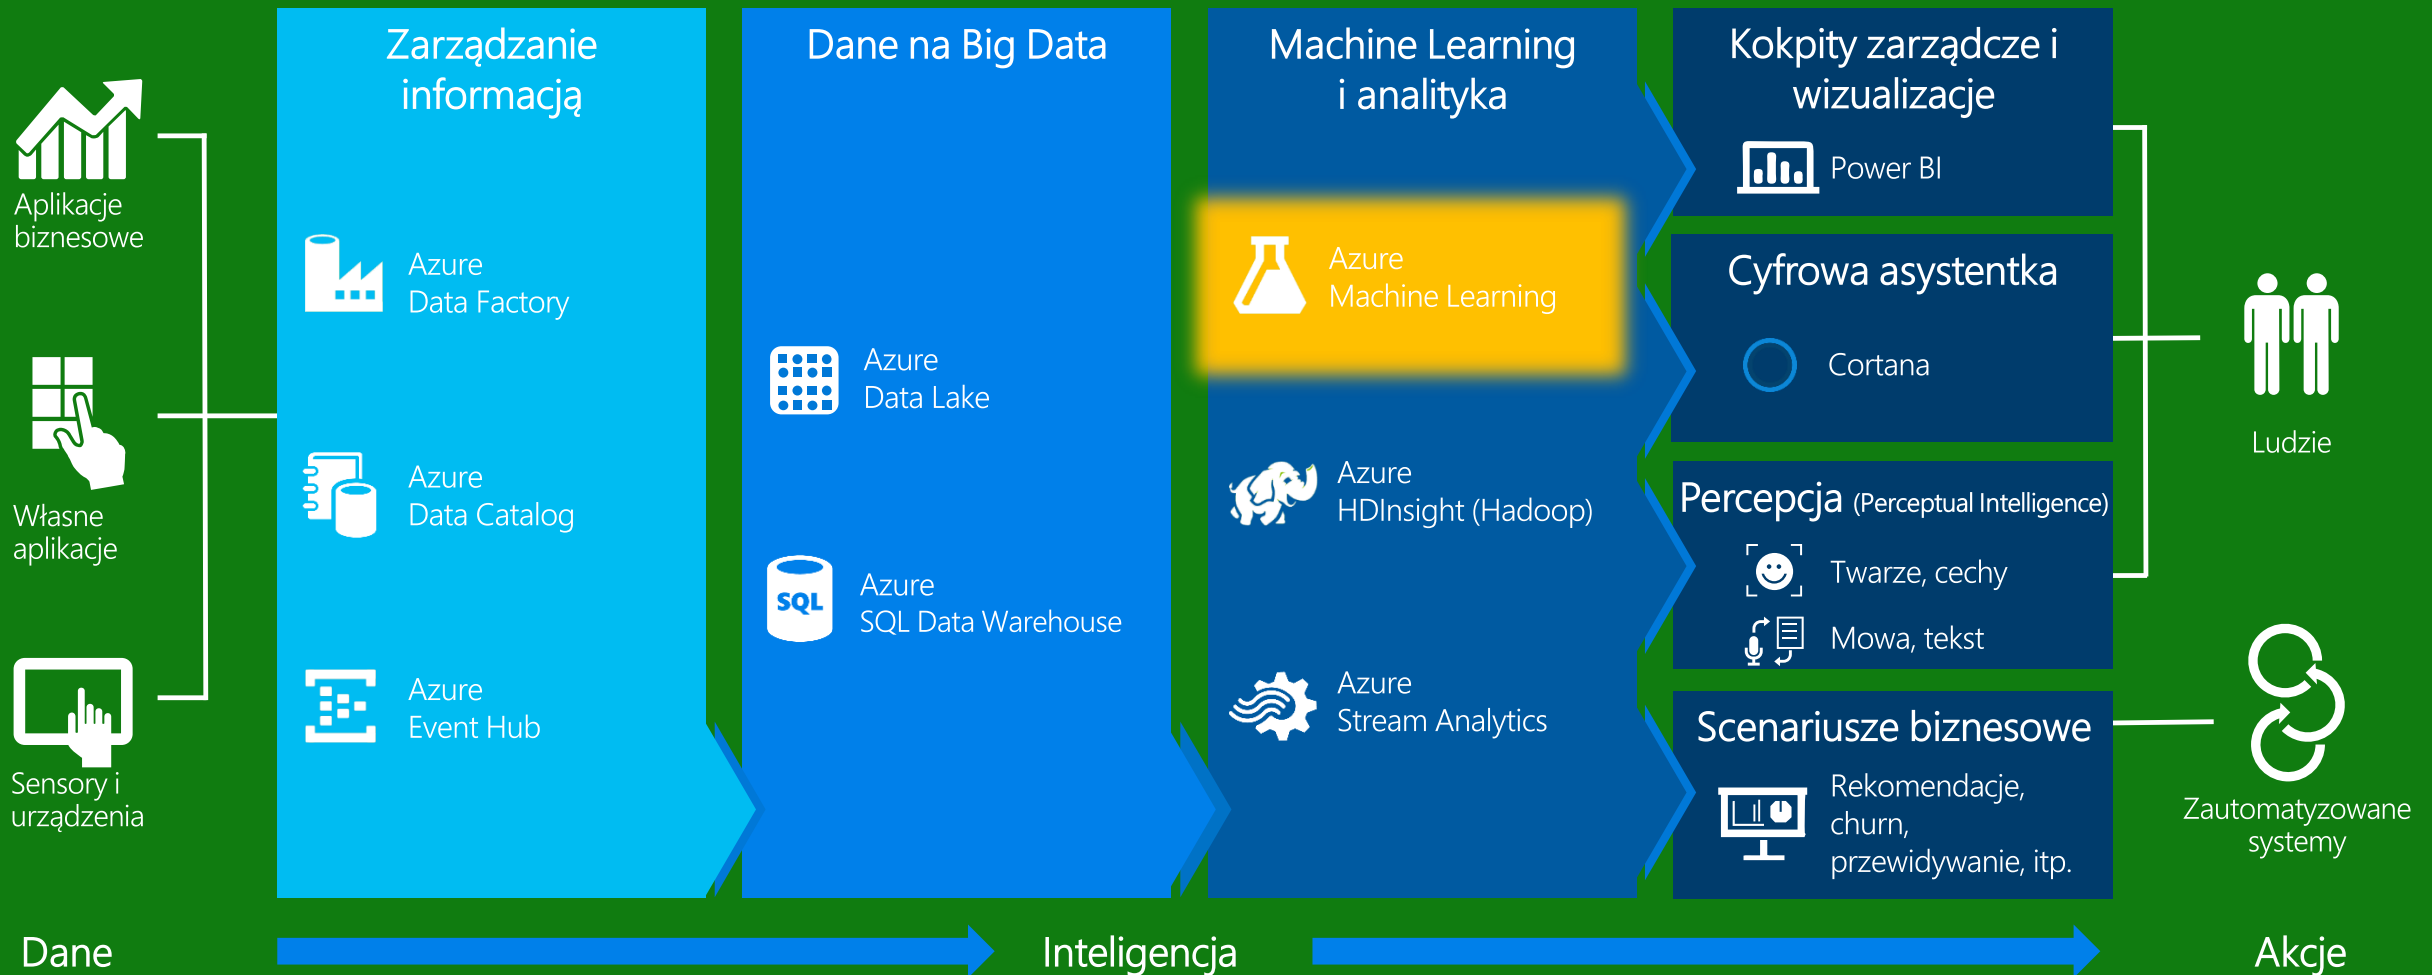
Aplikacje biznesowe

Własne aplikacje

Sensory i urządzenia

Zarządzanie informacją

Azure Data Factory

Azure Data Catalog

Azure Event Hub

Dane na Big Data

Azure Data Lake

SQL

Azure SQL Data Warehouse

Machine Learning i analityka

Azure Machine Learning

Azure HDInsight (Hadoop)

Azure Stream Analytics

Kokpity zarządcze i wizualizacje

Power BI

Cyfrowa asystentka

Cortana

Percepcja (Perceptual Intelligence)

Twarze, cechy

Mowa, tekst

Scenariusze biznesowe

Rekomendacje, churn, przewidywanie, itp.

Ludzie

Zautomatyzowane systemy

Dane

Inteligencja

Akcje